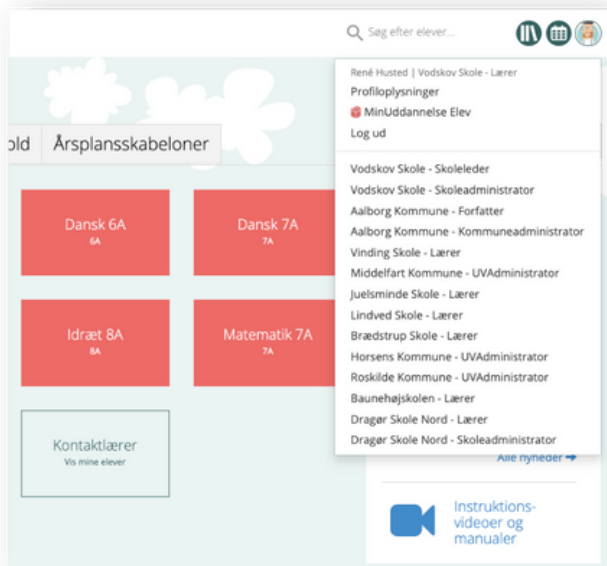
Søg efter elever...

old Årsplansskabeloner

Dansk 6A
6A

Dansk 7A
7A

Idræt 8A
8A

Matematik 7A
7A

Kontaktlærer
Vis mine elever

René Husted | Vodskov Skole - Lærer
Profiloplysninger
MinUddannelse Elev
Log ud

Vodskov Skole - Skoleleder
Vodskov Skole - Skoleadministrator
Aalborg Kommune - Forfatter
Aalborg Kommune - Kommuneadministrator
Vinding Skole - Lærer
Middelfart Kommune - UVAdministrator
Juelsminde Skole - Lærer
Lindved Skole - Lærer
Brædstrup Skole - Lærer
Horsens Kommune - UVAdministrator
Roskilde Kommune - UVAdministrator
Baunehøjskolen - Lærer
Dragør Skole Nord - Lærer
Dragør Skole Nord - Skoleadministrator

Alle nyheder

Instruktionsvideoer og manualer